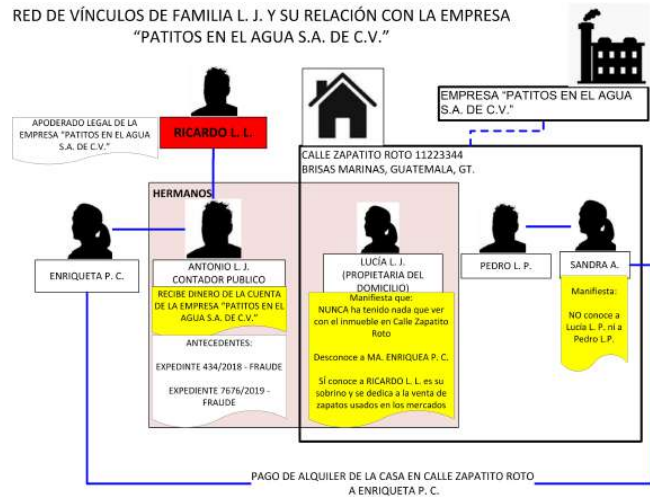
RED DE VÍNCULOS DE FAMILIA L. J. Y SU RELACIÓN CON LA EMPRESA "PATITOS EN EL AGUA S.A. DE C.V."

EMPRESA "PATITOS EN EL AGUA S.A. DE C.V."

APODERADO LEGAL DE LA EMPRESA "PATITOS EN EL AGUA S.A. DE C.V."

RICARDO L. L.

CALLE ZAPATITO ROTO 11223344
BRISAS MARINAS, GUATEMALA, GT.

HERMANOS

ENRIQUETA P. C.

ANTONIO L. J.
CONTADOR PUBLICO

RECIBE DINERO DE LA CUENTA DE LA EMPRESA "PATITOS EN EL AGUA S.A. DE C.V."

ANTECEDENTES:

EXPEDINTE 434/2018 - FRAUDE

EXPEDIENTE 7676/2019 - FRAUDE

LUCÍA L. J.
(PROPIETARIA DEL DOMICILIO)

Manifiesta que:
NUNCA ha tenido nada que ver con el inmueble en Calle Zapatito Roto

Desconoce a MA. ENRIQUEA P. C.

SÍ conoce a RICARDO L. L. es su sobrino y se dedica a la venta de zapatos usados en los mercados

PEDRO L. P.

SANDRA A.

Manifiesta:

NO conoce a Lucia L. P. ni a Pedro L.P.

PAGO DE ALQUILER DE LA CASA EN CALLE ZAPATITO ROTO A ENRIQUETA P. C.